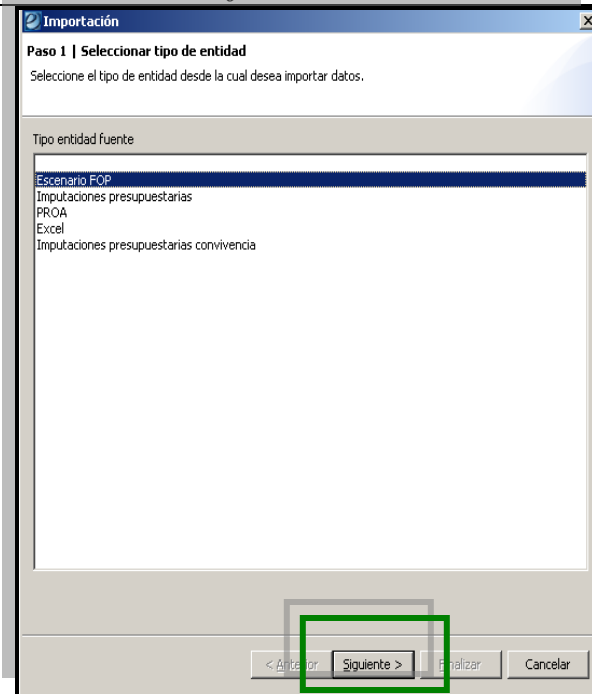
Importación

Paso 1 | Seleccionar tipo de entidad

Seleccione el tipo de entidad desde la cual desea importar datos.

Tipo entidad fuente

Escenario FOP
Imputaciones presupuestarias
PROA
Excel
Imputaciones presupuestarias convivencia

< Anterior | Siguiente > | Finalizar | Cancelar